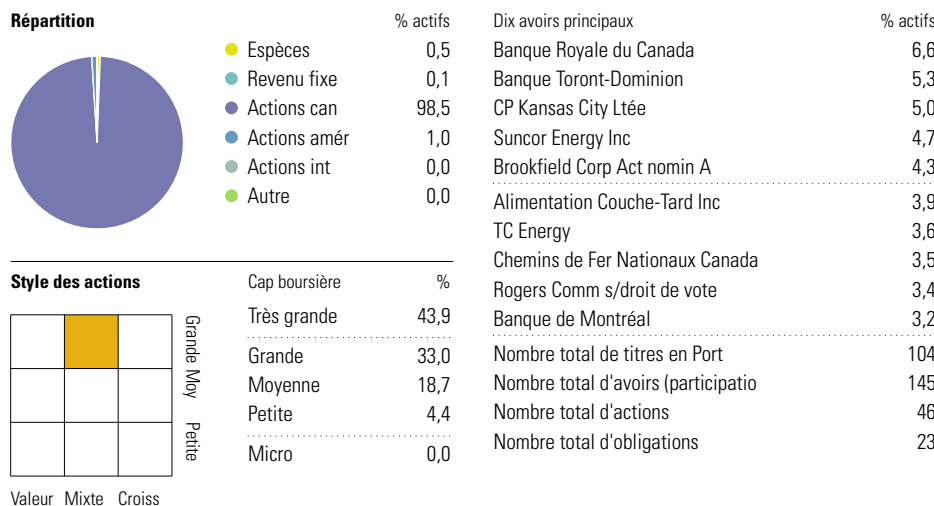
**Répartition** % actifs

| | % actifs |
|---|---|
| Espèces | 0,5 |
| Revenu fixe | 0,1 |
| Actions can | 98,5 |
| Actions amér | 1,0 |
| Actions int | 0,0 |
| Autre | 0,0 |

**Style des actions**

Grande Moy Petite

Valeur Mixte Croiss

| Cap boursière | % |
|---|---|
| Très grande | 43,9 |
| Grande | 33,0 |
| Moyenne | 18,7 |
| Petite | 4,4 |
| Micro | 0,0 |

| Dix avoirs principaux | % actifs |
|---|---|
| Banque Royale du Canada | 6,6 |
| Banque Toront-Dominion | 5,3 |
| CP Kansas City Ltée | 5,0 |
| Suncor Energy Inc | 4,7 |
| Brookfield Corp Act nomin A | 4,3 |
| Alimentation Couche-Tard Inc | 3,9 |
| TC Energy | 3,6 |
| Chemins de Fer Nationaux Canada | 3,5 |
| Rogers Comm s/droit de vote | 3,4 |
| Banque de Montréal | 3,2 |
| Nombre total de titres en Port | 104 |
| Nombre total d'avoirs (participatio | 145 |
| Nombre total d'actions | 46 |
| Nombre total d'obligations | 23 |